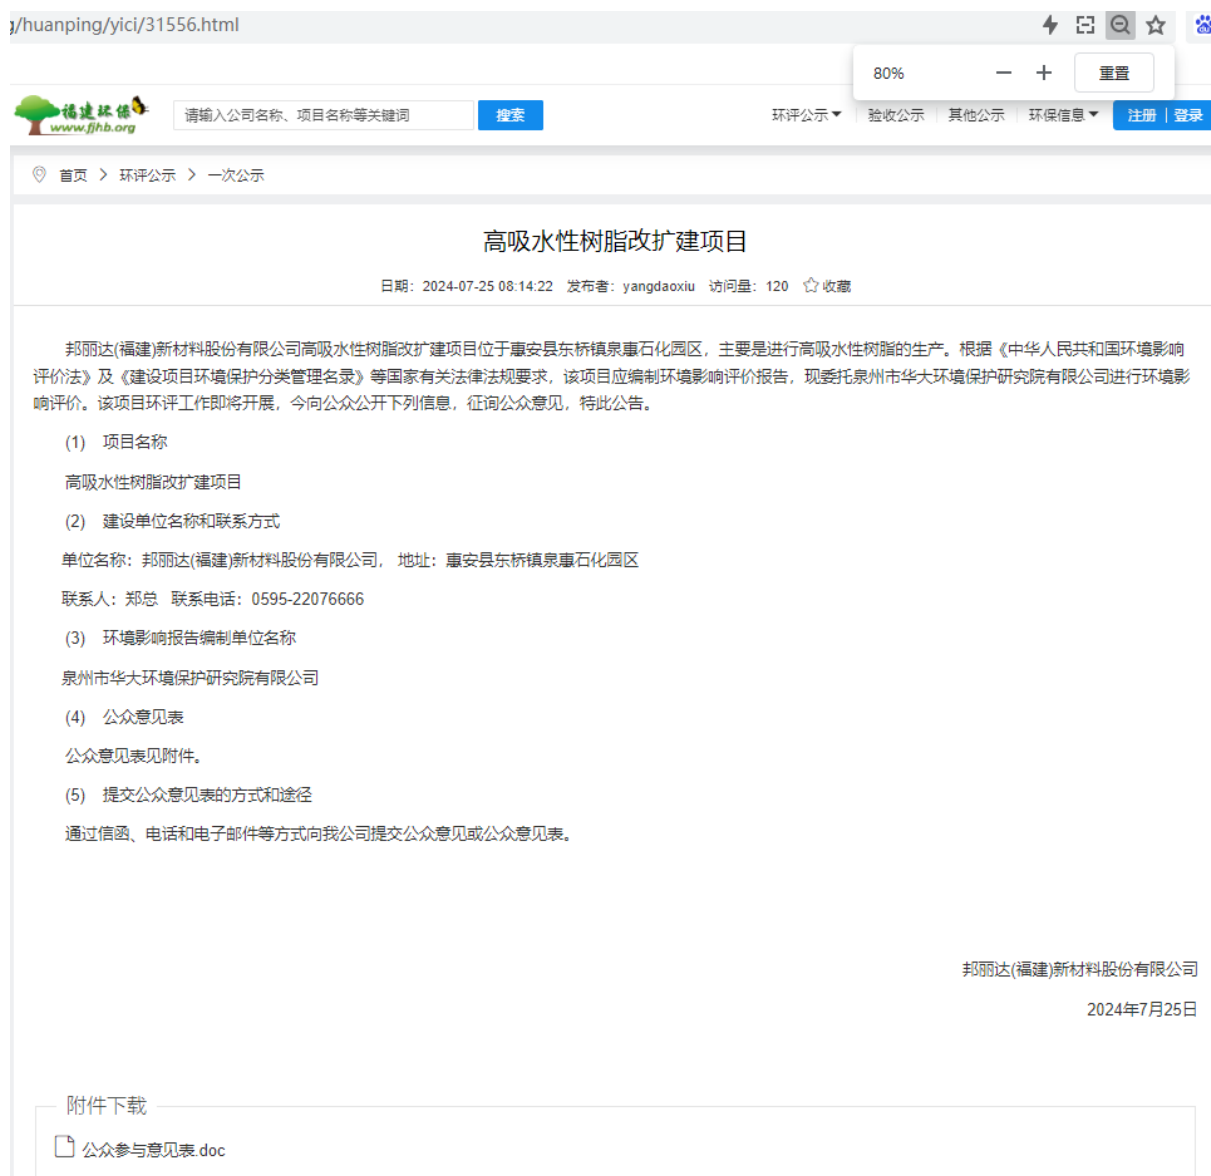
g/huanping/yici/31556.html

80% − + 重置

福建环保 www.fjhb.org

请输入公司名称、项目名称等关键词 搜索

环评公示 验收公示 其他公示 环保信息 注册 | 登录

首页 > 环评公示 > 一次公示

高吸水性树脂改扩建项目

日期：2024-07-25 08:14:22 发布者：yangdaoxiu 访问量：120 收藏

邦丽达(福建)新材料股份有限公司高吸水性树脂改扩建项目位于惠安县东桥镇泉惠石化园区，主要是进行高吸水性树脂的生产。根据《中华人民共和国环境影响评价法》及《建设项目环境保护分类管理名录》等国家有关法律法规要求，该项目应编制环境影响评价报告，现委托泉州市华大环境保护研究院有限公司进行环境影响评价。该项目环评工作即将开展，今向公众公开下列信息，征询公众意见，特此公告。

(1) 项目名称

高吸水性树脂改扩建项目

(2) 建设单位名称和联系方式

单位名称：邦丽达(福建)新材料股份有限公司， 地址：惠安县东桥镇泉惠石化园区

联系人：郑总 联系电话：0595-22076666

(3) 环境影响报告编制单位名称

泉州市华大环境保护研究院有限公司

(4) 公众意见表

公众意见表见附件。

(5) 提交公众意见表的方式和途径

通过信函、电话和电子邮件等方式向我公司提交公众意见或公众意见表。

邦丽达(福建)新材料股份有限公司

2024年7月25日

附件下载

公众参与意见表.doc